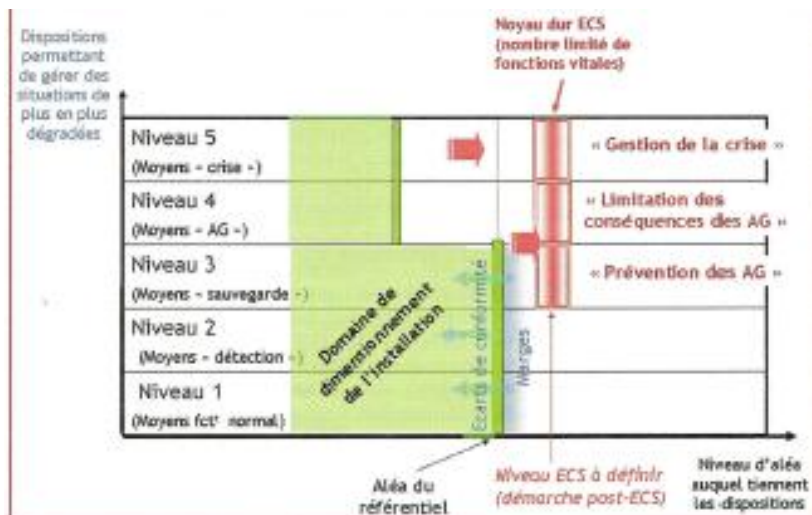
Dispositions permettant de gérer des situations de plus en plus dégradées

Noyau dur ECS (nombre limité de fonctions vitales)

Niveau 5
(Moyens « crise »)

« Gestion de la crise »

Niveau 4
(Moyens « AG »)

« Limitation des conséquences des AG »

Niveau 3
(Moyens « sauvegarde »)

« Prévention des AG »

Niveau 2
(Moyens « détection »)

Niveau 1
(Moyens fctᵗ normal)

Domaine de dimensionnement de l'installation

Ecarts de conformité

Marges

Aléa du référentiel

Niveau ECS à définir (démarche post-ECS)

Niveau d'aléa auquel tiennent les dispositions